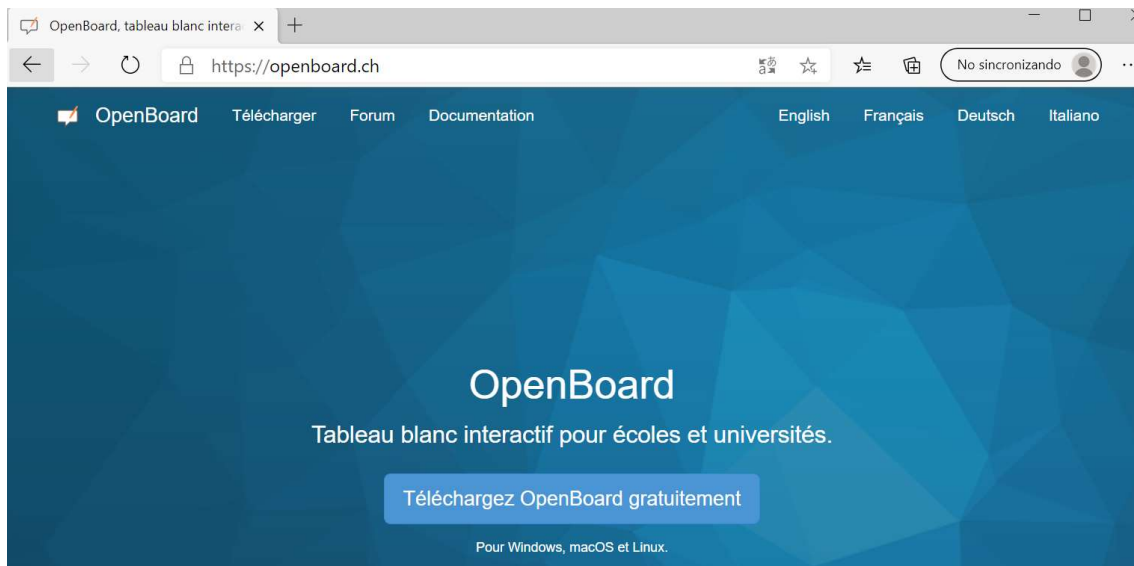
OpenBoard, tableau blanc intera ×

https://openboard.ch

No sincronizando

OpenBoard Télécharger Forum Documentation English Français Deutsch Italiano

OpenBoard

Tableau blanc interactif pour écoles et universités.

Téléchargez OpenBoard gratuitement

Pour Windows, macOS et Linux.